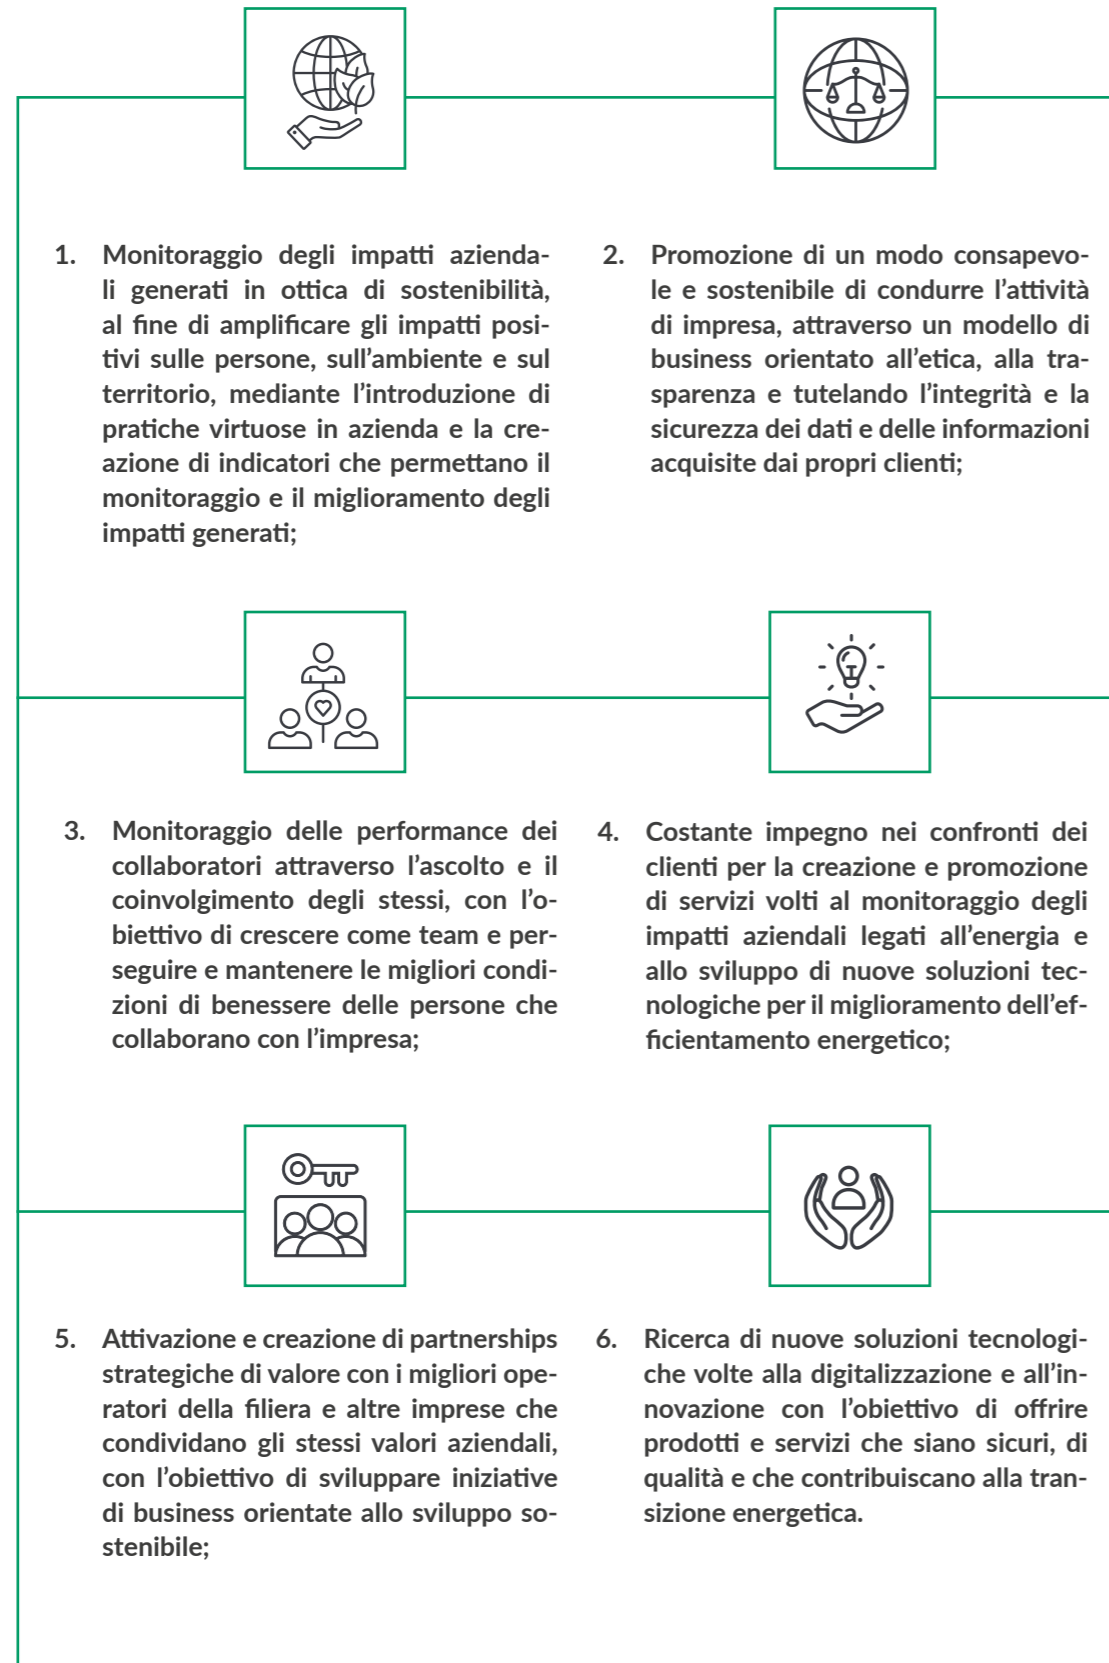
1. Monitoraggio degli impatti aziendali generati in ottica di sostenibilità, al fine di amplificare gli impatti positivi sulle persone, sull'ambiente e sul territorio, mediante l'introduzione di pratiche virtuose in azienda e la creazione di indicatori che permettano il monitoraggio e il miglioramento degli impatti generati;

2. Promozione di un modo consapevole e sostenibile di condurre l'attività di impresa, attraverso un modello di business orientato all'etica, alla trasparenza e tutelando l'integrità e la sicurezza dei dati e delle informazioni acquisite dai propri clienti;

3. Monitoraggio delle performance dei collaboratori attraverso l'ascolto e il coinvolgimento degli stessi, con l'obiettivo di crescere come team e perseguire e mantenere le migliori condizioni di benessere delle persone che collaborano con l'impresa;

4. Costante impegno nei confronti dei clienti per la creazione e promozione di servizi volti al monitoraggio degli impatti aziendali legati all'energia e allo sviluppo di nuove soluzioni tecnologiche per il miglioramento dell'efficientamento energetico;

5. Attivazione e creazione di partnerships strategiche di valore con i migliori operatori della filiera e altre imprese che condividano gli stessi valori aziendali, con l'obiettivo di sviluppare iniziative di business orientate allo sviluppo sostenibile;

6. Ricerca di nuove soluzioni tecnologiche volte alla digitalizzazione e all'innovazione con l'obiettivo di offrire prodotti e servizi che siano sicuri, di qualità e che contribuiscano alla transizione energetica.